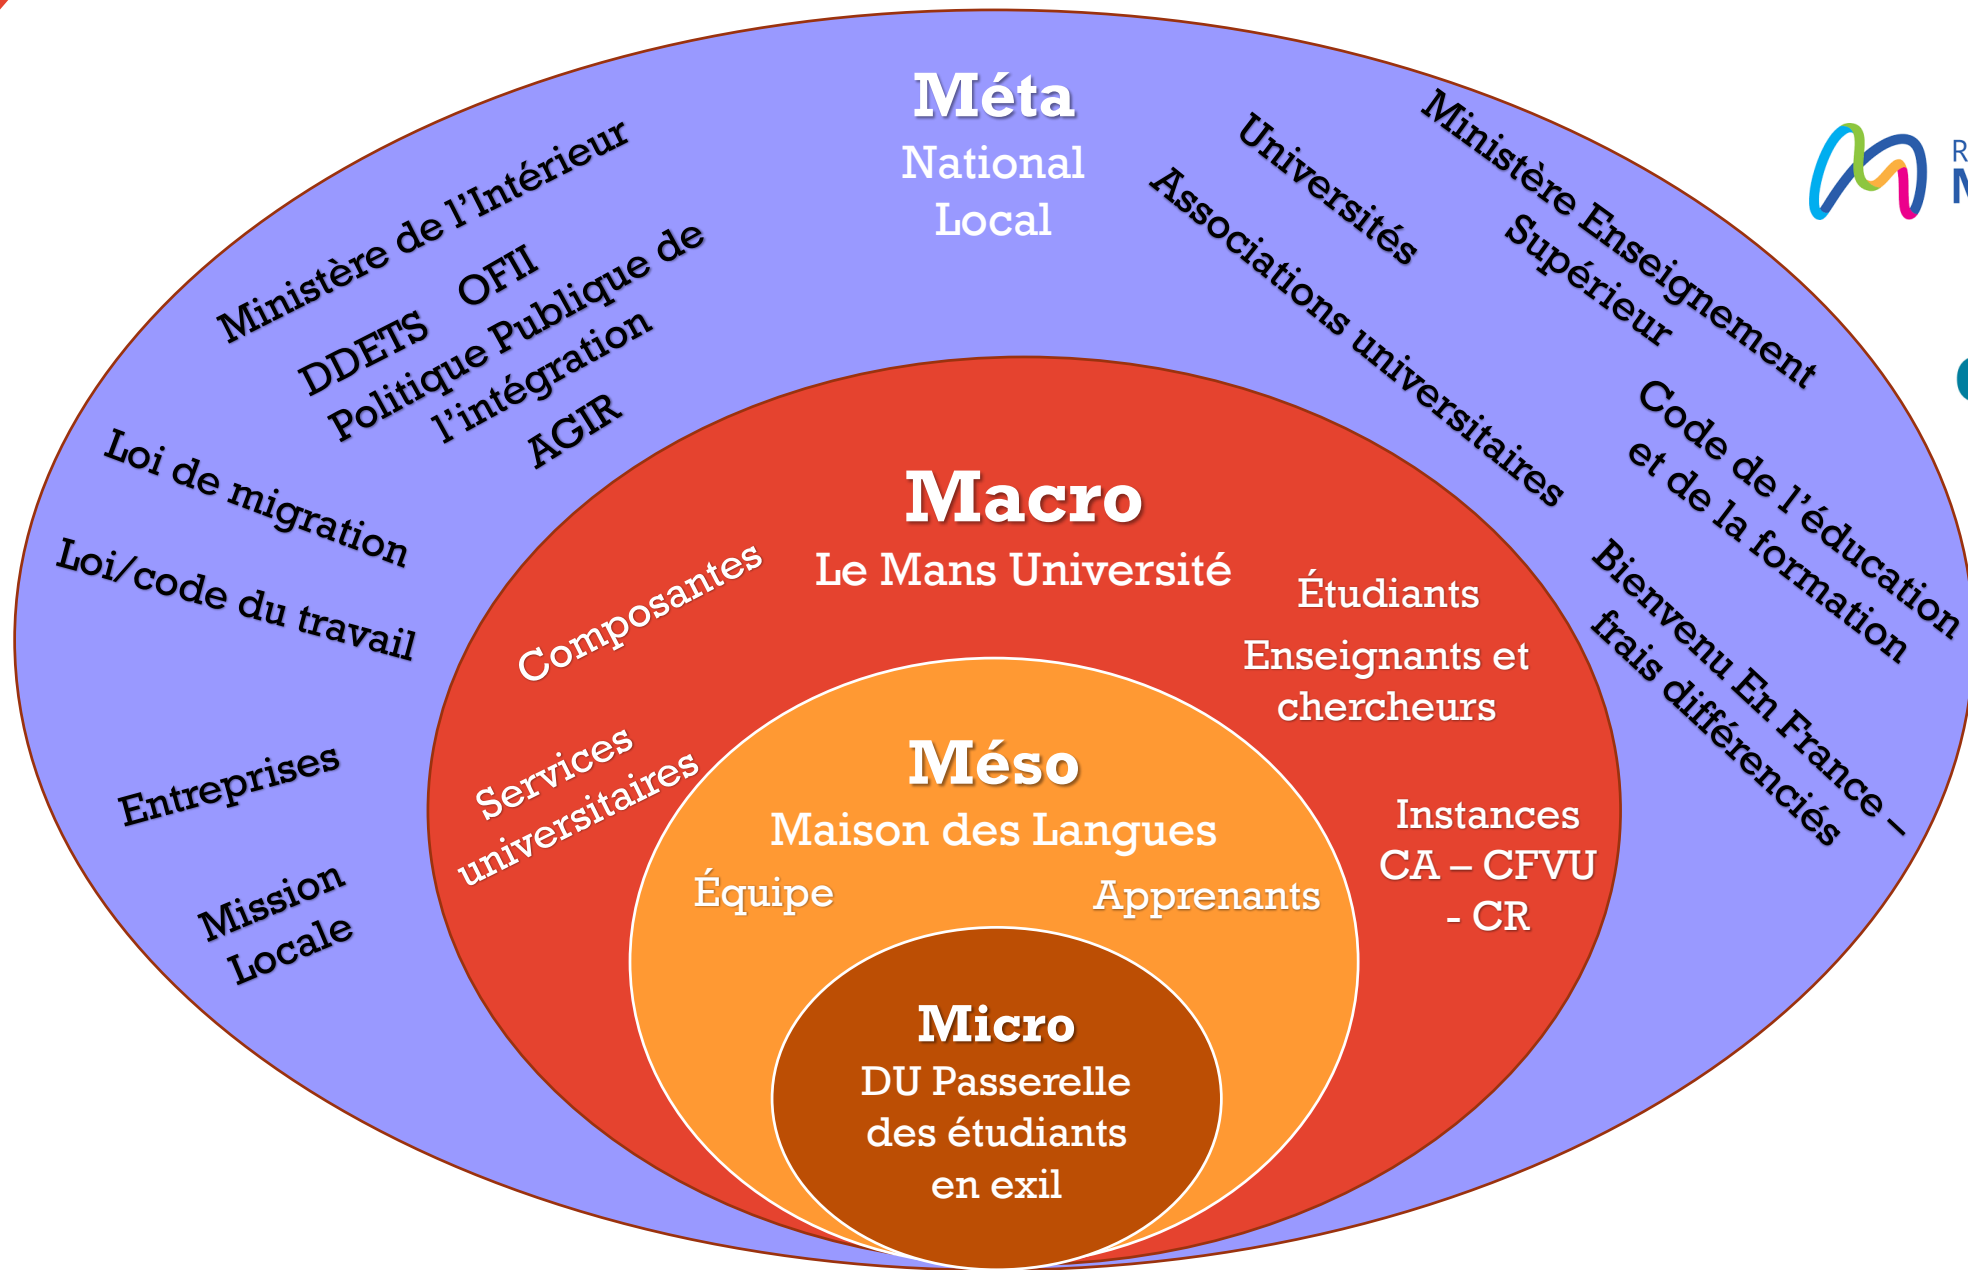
Méta
National
Local

Ministère de l'Intérieur
DDETS OFII
Politique Publique de l'intégration
AGIR
Loi de migration
Loi/code du travail
Entreprises
Mission Locale

Universités
Associations universitaires
Ministère Enseignement Supérieur
Code de l'éducation et de la formation
Bienvenu En France – frais différenciés

R
M

Macro
Le Mans Université
Composantes
Services universitaires
Étudiants
Enseignants et chercheurs
Instances
CA – CFVU - CR

Méso
Maison des Langues
Équipe
Apprenants

Micro
DU Passerelle des étudiants en exil